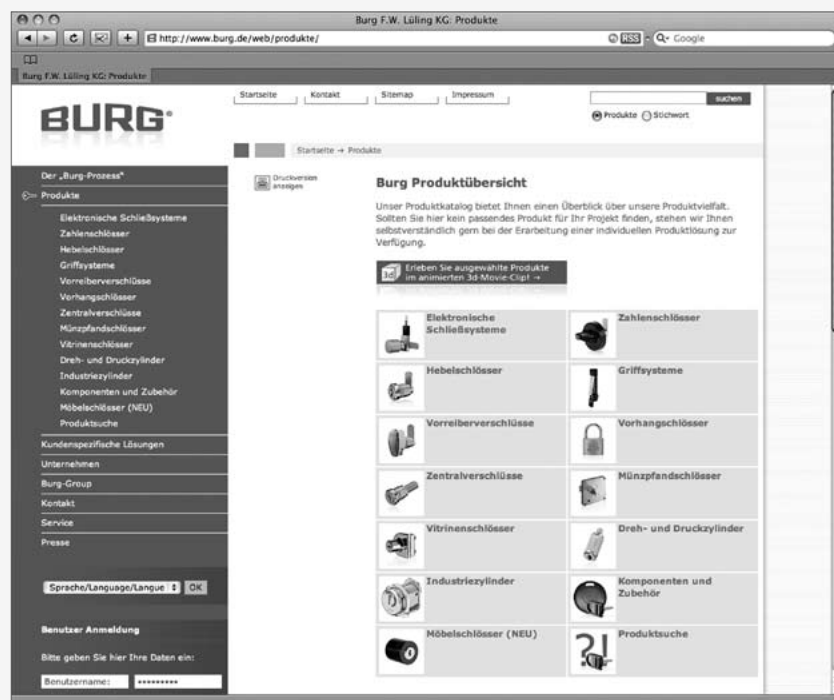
Burg F.W. Lüling KG: Produkte

http://www.burg.de/web/produkte/

RSS

Google

Burg F.W. Lüling KG: Produkte

BURG

Startseite | Kontakt | Sitemap | Impressum

suchen

Produkte Stichwort

Startseite → Produkte

Der „Burg-Prozess"

Produkte

Elektronische Schließsysteme

Zahlenschlösser

Hebelschlösser

Griffsysteme

Vorreiberverschlüsse

Vorhangschlösser

Zentralverschlüsse

Münzpfandschlösser

Vitrinenschlösser

Dreh- und Druckzylinder

Industriezylinder

Komponenten und Zubehör

Möbelschlösser (NEU)

Produktsuche

Kundenspezifische Lösungen

Unternehmen

Burg-Group

Kontakt

Service

Presse

Sprache/Language/Langue OK

Benutzer Anmeldung

Bitte geben Sie hier Ihre Daten ein:

Benutzername:

Druckversion anzeigen

Burg Produktübersicht

Unser Produktkatalog bietet Ihnen einen Überblick über unsere Produktvielfalt. Sollten Sie hier kein passendes Produkt für Ihr Projekt finden, stehen wir Ihnen selbstverständlich gern bei der Erarbeitung einer individuellen Produktlösung zur Verfügung.

3d Erleben Sie ausgewählte Produkte im animierten 3d-Movie-Clip! →

Elektronische Schließsysteme

Zahlenschlösser

Hebelschlösser

Griffsysteme

Vorreiberverschlüsse

Vorhangschlösser

Zentralverschlüsse

Münzpfandschlösser

Vitrinenschlösser

Dreh- und Druckzylinder

Industriezylinder

Komponenten und Zubehör

Möbelschlösser (NEU)

Produktsuche